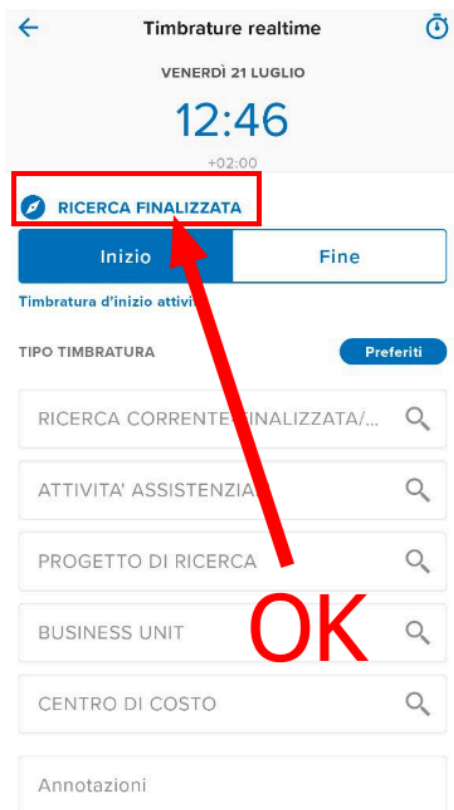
Timbrature realtime

VENERDÌ 21 LUGLIO

12:46

+02:00

RICERCA FINALIZZATA

Inizio

Fine

Timbratura d'inizio attiv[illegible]

TIPO TIMBRATURA

Preferiti

RICERCA CORRENTE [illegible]INALIZZATA/...

ATTIVITA' ASSISTENZIA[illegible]

PROGETTO DI RICERCA

BUSINESS UNIT

CENTRO DI COSTO

Annotazioni

OK